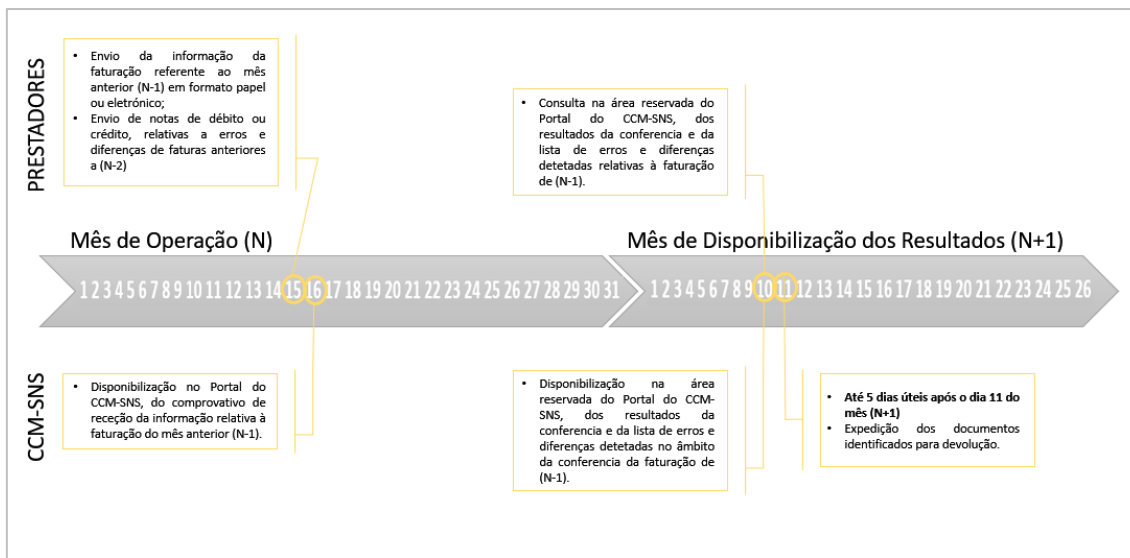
PRESTADORES

• Envio da informação da faturação referente ao mês anterior (N-1) em formato papel ou eletrónico;
• Envio de notas de débito ou crédito, relativas a erros e diferenças de faturas anteriores a (N-2)

• Consulta na área reservada do Portal do CCM-SNS, dos resultados da conferencia e da lista de erros e diferenças detetadas relativas à faturação de (N-1).

Mês de Operação (N)

1 2 3 4 5 6 7 8 9 10 11 12 13 14 15 16 17 18 19 20 21 22 23 24 25 26 27 28 29 30 31

Mês de Disponibilização dos Resultados (N+1)

1 2 3 4 5 6 7 8 9 10 11 12 13 14 15 16 17 18 19 20 21 22 23 24 25 26

CCM-SNS

• Disponibilização no Portal do CCM-SNS, do comprovativo de receção da informação relativa à faturação do mês anterior (N-1).

• Disponibilização na área reservada do Portal do CCM-SNS, dos resultados da conferencia e da lista de erros e diferenças detetadas no âmbito da conferencia da faturação de (N-1).

• Até 5 dias úteis após o dia 11 do mês (N+1)
• Expedição dos documentos identificados para devolução.